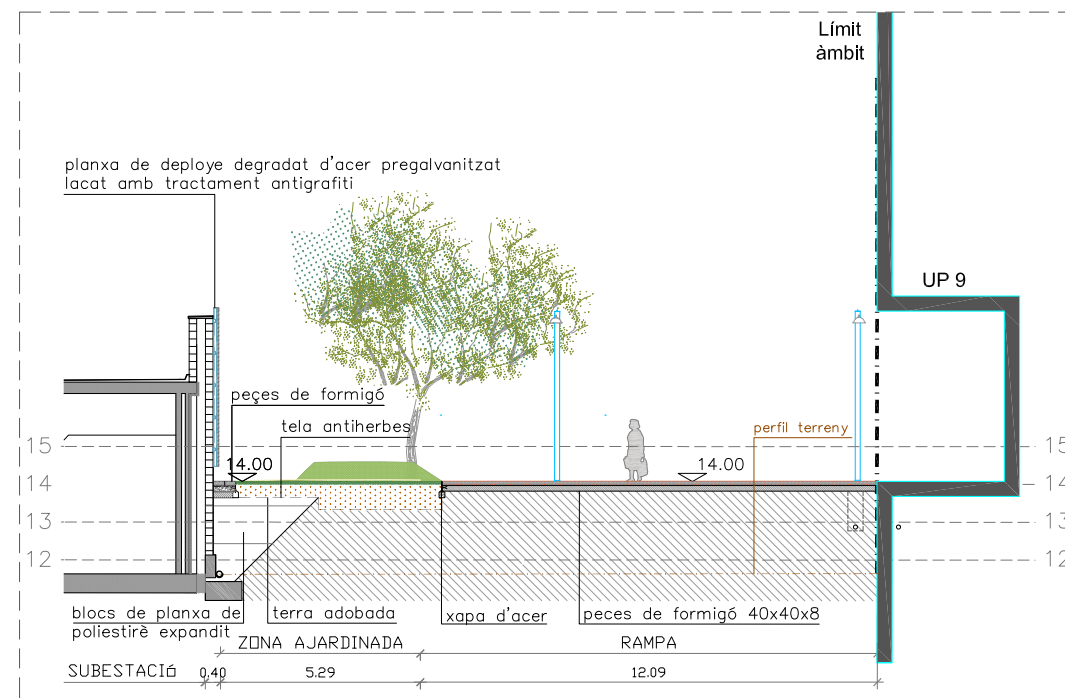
Límit
àmbit

planxa de deploye degradat d'acer pregalvanitzat lacat amb tractament antigrafiti

UP 9

peçes de formigó

tela antiherbes

perfil terreny

15
14.00
14.00
15
14
14
13
13
12
12

blocs de planxa de poliestirè expandit

terra adobada

xapa d'acer

peces de formigó 40x40x8

ZONA AJARDINADA

RAMPA

SUBESTACIÓ
0.40
5.29
12.09